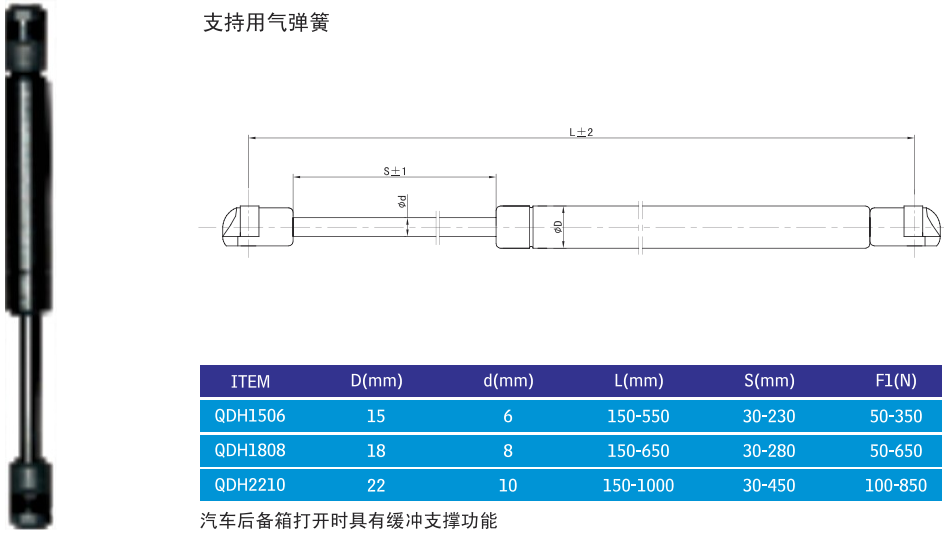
支持用气弹簧

L±2

S±1

φd

φD

| ITEM | D(mm) | d(mm) | L(mm) | S(mm) | F1(N) |
|---|---|---|---|---|---|
| QDH1506 | 15 | 6 | 150-550 | 30-230 | 50-350 |
| QDH1808 | 18 | 8 | 150-650 | 30-280 | 50-650 |
| QDH2210 | 22 | 10 | 150-1000 | 30-450 | 100-850 |

汽车后备箱打开时具有缓冲支撑功能